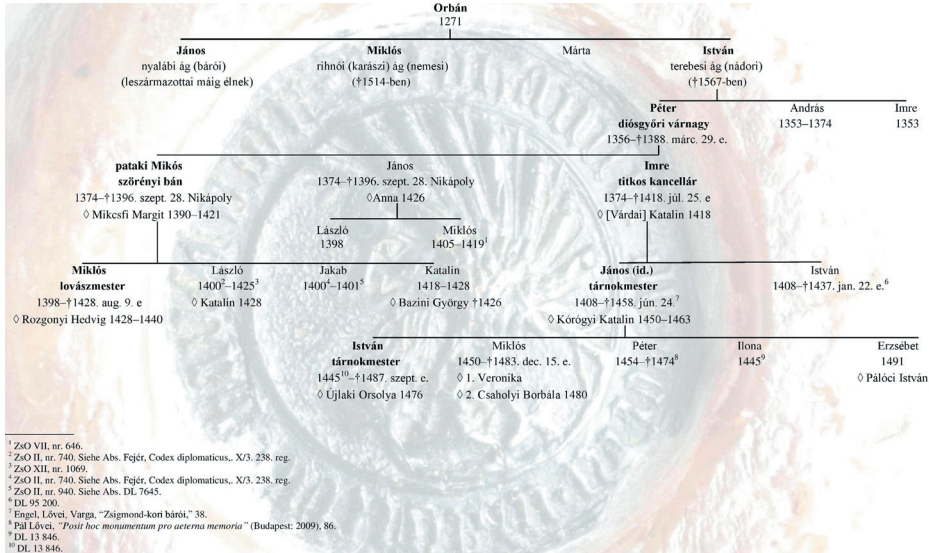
**Orbán**
1271

**János**
nyalábi ág (bárói)
(leszármazottai máig élnek)

**Miklós**
rihnói (karászi) ág (nemesi)
(†1514-ben)

Márta

**István**
terebesi ág (nádori)
(†1567-ben)

**Péter**
**diósgyőri várnagy**
1356–†1388. márc. 29. e.

András
1353–1374

Imre
1353

**pataki Mikós**
**szörényi bán**
1374–†1396. szept. 28. Nikápoly
◊ Mikcsfi Margit 1390–1421

János
1374–†1396. szept. 28. Nikápoly
◊Anna 1426

**Imre**
**titkos kancellár**
1374–†1418. júl. 25. e
◊ [Várdai] Katalin 1418

László
1398

Miklós
1405–1419$^1$

**Miklós**
**lovászmester**
1398–†1428. aug. 9. e
◊ Rozgonyi Hedvig 1428–1440

László
1400$^2$–1425$^3$
◊ Katalin 1428

Jakab
1400$^4$–1401$^5$

Katalin
1418–1428
◊ Bazini György †1426

**János (id.)**
**tárnokmester**
1408–†1458. jún. 24.$^7$
◊ Kórógyi Katalin 1450–1463

István
1408–†1437. jan. 22. e.$^6$

**István**
**tárnokmester**
1445$^{10}$–†1487. szept. e.
◊ Újlaki Orsolya 1476

Miklós
1450–†1483. dec. 15. e.
◊ 1. Veronika
◊ 2. Csaholyi Borbála 1480

Péter
1454–†1474$^8$

Ilona
1445$^9$

Erzsébet
1491
◊ Pálóci István

$^1$ ZsO VII, nr. 646.
$^2$ ZsO II, nr. 740. Siehe Abs. Fejér, Codex diplomaticus,. X/3. 238. reg.
$^3$ ZsO XII, nr. 1069.
$^4$ ZsO II, nr. 740. Siehe Abs. Fejér, Codex diplomaticus,. X/3. 238. reg.
$^5$ ZsO II, nr. 940. Siehe Abs. DL 7645.
$^6$ DL 95 200.
$^7$ Engel, Lővei, Varga, "Zsigmond-kori bárói," 38.
$^8$ Pál Lővei, *"Posit hoc monumentum pro aeterna memoria"* (Budapest: 2009), 86.
$^9$ DL 13 846.
$^{10}$ DL 13 846.